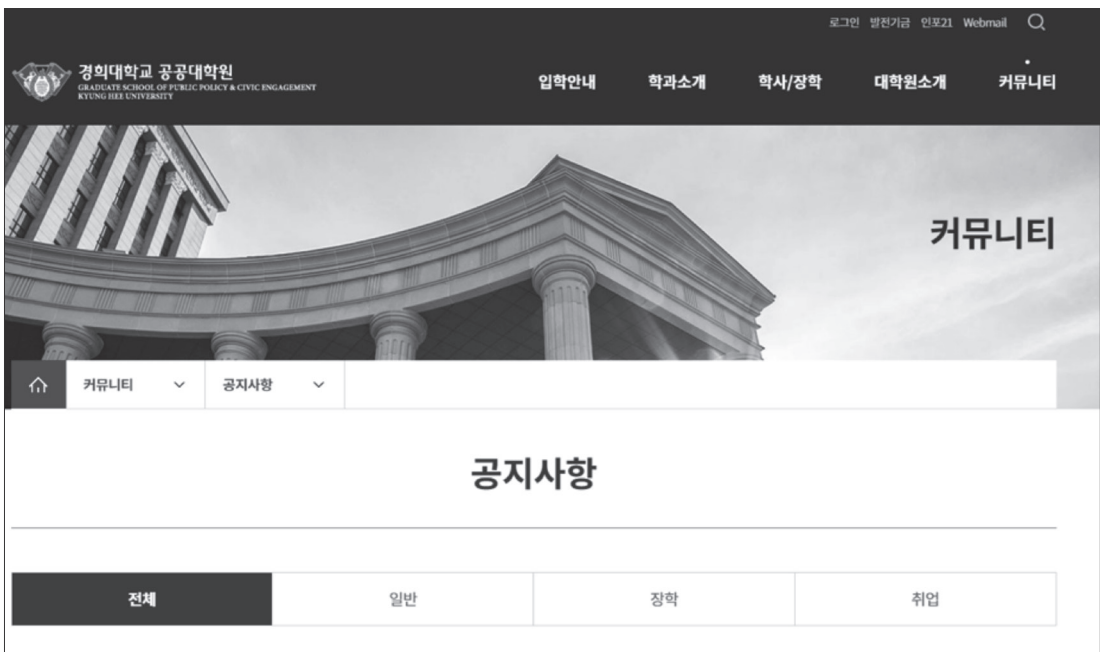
로그인 발전기금 인포21 Webmail

경희대학교 공공대학원
GRADUATE SCHOOL OF PUBLIC POLICY & CIVIC ENGAGEMENT
KYUNG HEE UNIVERSITY

입학안내 학과소개 학사/장학 대학원소개 커뮤니티

커뮤니티

커뮤니티 공지사항

공지사항

| 전체 | 일반 | 장학 | 취업 |
|---|---|---|---|